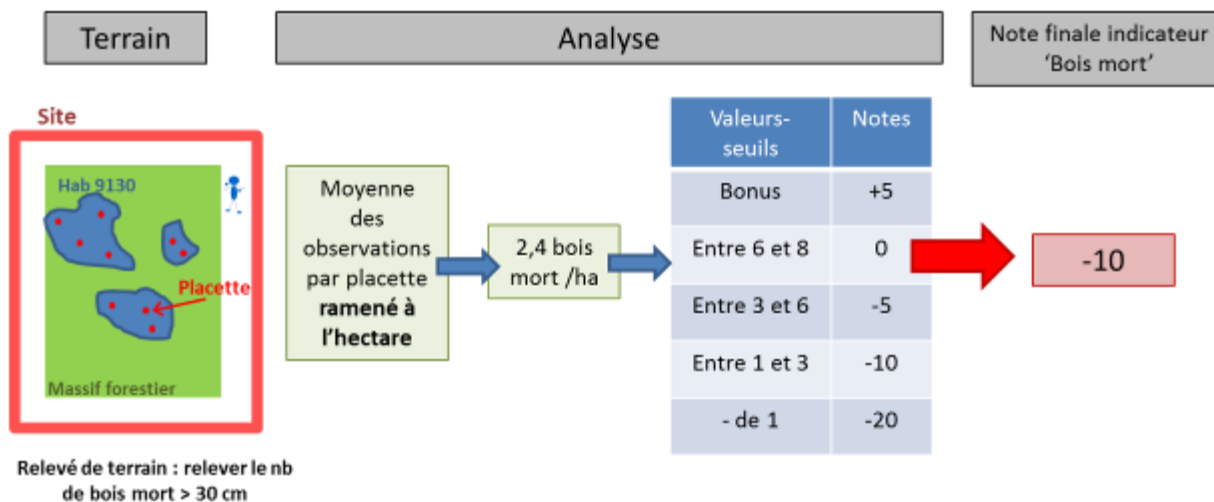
Terrain

Analyse

Note finale indicateur 'Bois mort'

Site

Hab 9130

Placette

Massif forestier

Relevé de terrain : relever le nb de bois mort > 30 cm

Moyenne des observations par placette **ramené à l'hectare**

2,4 bois mort /ha

| Valeurs-seuils | Notes |
|---|---|
| Bonus | +5 |
| Entre 6 et 8 | 0 |
| Entre 3 et 6 | -5 |
| Entre 1 et 3 | -10 |
| - de 1 | -20 |

-10